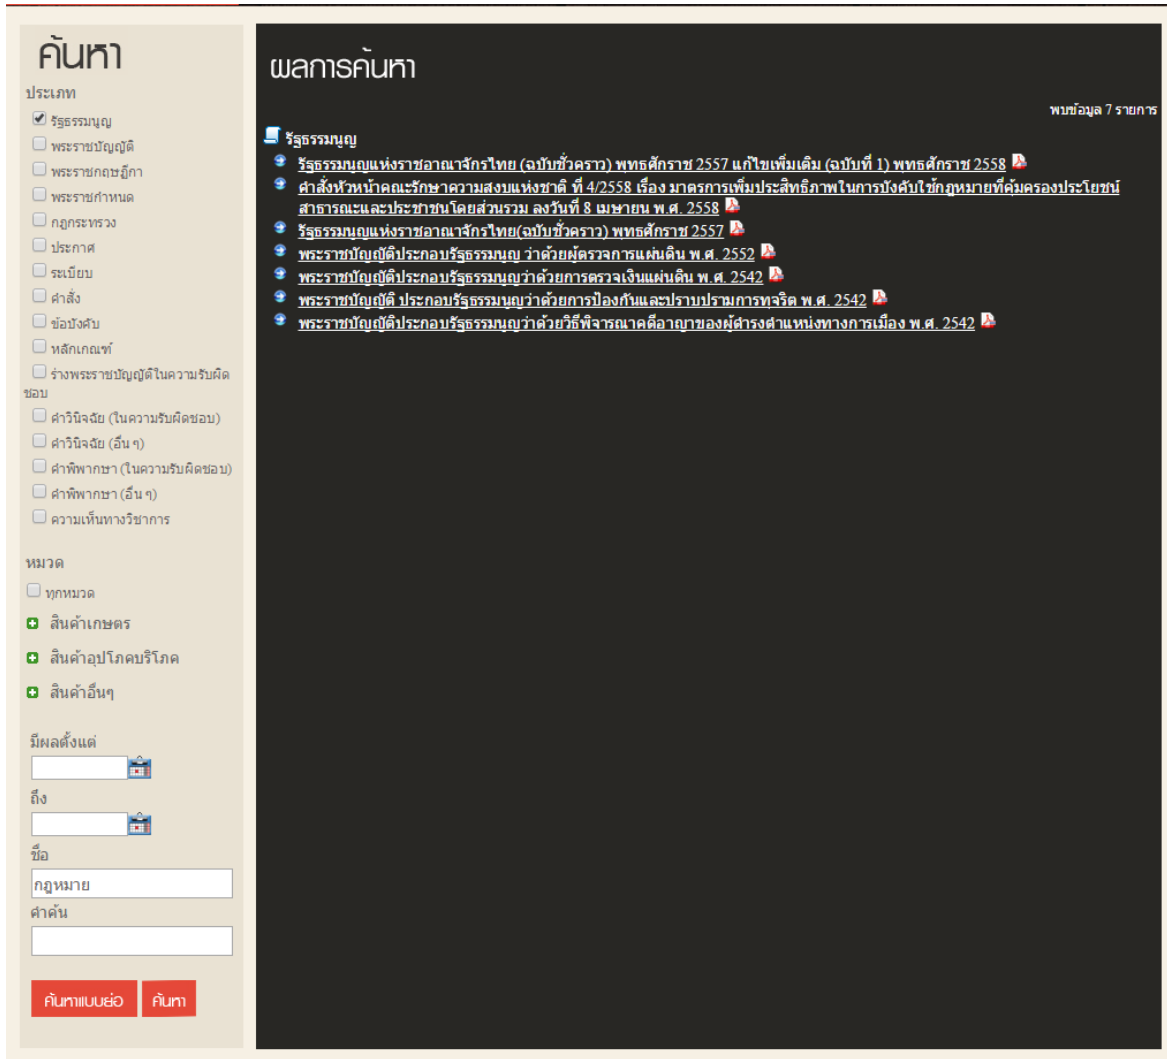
ค้นหา

ประเภท

☑ รัฐธรรมนูญ
☐ พระราชบัญญัติ
☐ พระราชกฤษฎีกา
☐ พระราชกำหนด
☐ กฎกระทรวง
☐ ประกาศ
☐ ระเบียบ
☐ คำสั่ง
☐ ข้อบังคับ
☐ หลักเกณฑ์
☐ ร่างพระราชบัญญัติในความรับผิดชอบ
☐ คำวินิจฉัย (ในความรับผิดชอบ)
☐ คำวินิจฉัย (อื่น ๆ)
☐ คำพิพากษา (ในความรับผิดชอบ)
☐ คำพิพากษา (อื่น ๆ)
☐ ความเห็นทางวิชาการ

หมวด

☐ ทุกหมวด
สินค้าเกษตร
สินค้าอุปโภคบริโภค
สินค้าอื่นๆ

มีผลตั้งแต่

ถึง

ชื่อ
กฎหมาย

คำค้น

ค้นหาแบบย่อ ค้นหา

ผลการค้นหา

พบข้อมูล 7 รายการ

รัฐธรรมนูญ

รัฐธรรมนูญแห่งราชอาณาจักรไทย (ฉบับชั่วคราว) พุทธศักราช 2557 แก้ไขเพิ่มเติม (ฉบับที่ 1) พุทธศักราช 2558

คำสั่งหัวหน้าคณะรักษาความสงบแห่งชาติ ที่ 4/2558 เรื่อง มาตรการเพิ่มประสิทธิภาพในการบังคับใช้กฎหมายที่คุ้มครองประโยชน์สาธารณะและประชาชนโดยส่วนรวม ลงวันที่ 8 เมษายน พ.ศ. 2558

รัฐธรรมนูญแห่งราชอาณาจักรไทย(ฉบับชั่วคราว) พุทธศักราช 2557

พระราชบัญญัติประกอบรัฐธรรมนูญ ว่าด้วยผู้ตรวจการแผ่นดิน พ.ศ. 2552

พระราชบัญญัติประกอบรัฐธรรมนูญว่าด้วยการตรวจเงินแผ่นดิน พ.ศ. 2542

พระราชบัญญัติ ประกอบรัฐธรรมนูญว่าด้วยการป้องกันและปราบปรามการทุจริต พ.ศ. 2542

พระราชบัญญัติประกอบรัฐธรรมนูญว่าด้วยวิธีพิจารณาคดีอาญาของผู้ดำรงตำแหน่งทางการเมือง พ.ศ. 2542